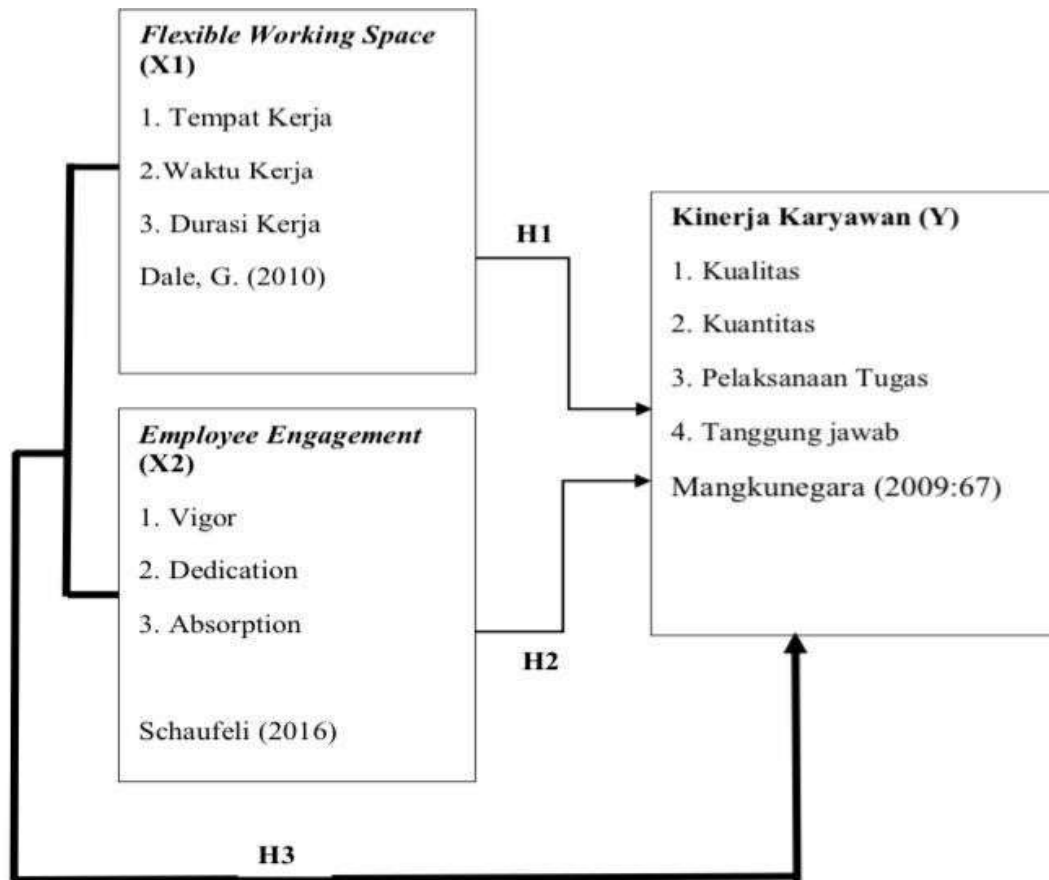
Flexible Working Space (X1)

1. Tempat Kerja

2.Waktu Kerja

3. Durasi Kerja

Dale, G. (2010)

H1

Kinerja Karyawan (Y)

1. Kualitas

2. Kuantitas

3. Pelaksanaan Tugas

4. Tanggung jawab

Mangkunegara (2009:67)

Employee Engagement (X2)

1. Vigor

2. Dedication

3. Absorption

Schaufeli (2016)

H2

H3